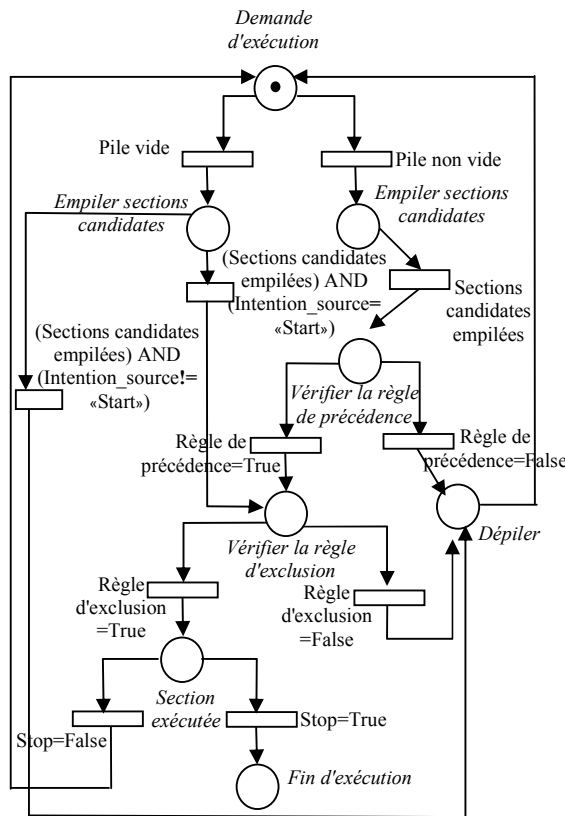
Demande d'exécution

Pile vide

Pile non vide

Empiler sections candidates

Empiler sections candidates

(Sections candidates empilées) AND (Intention_source= «Start»)

Sections candidates empilées

(Sections candidates empilées) AND (Intention_source!= «Start»)

Vérifier la règle de précédence

Règle de précédence=True

Règle de précédence=False

Dépiler

Vérifier la règle d'exclusion

Règle d'exclusion =True

Règle d'exclusion =False

Section exécutée

Stop=False

Stop=True

Fin d'exécution